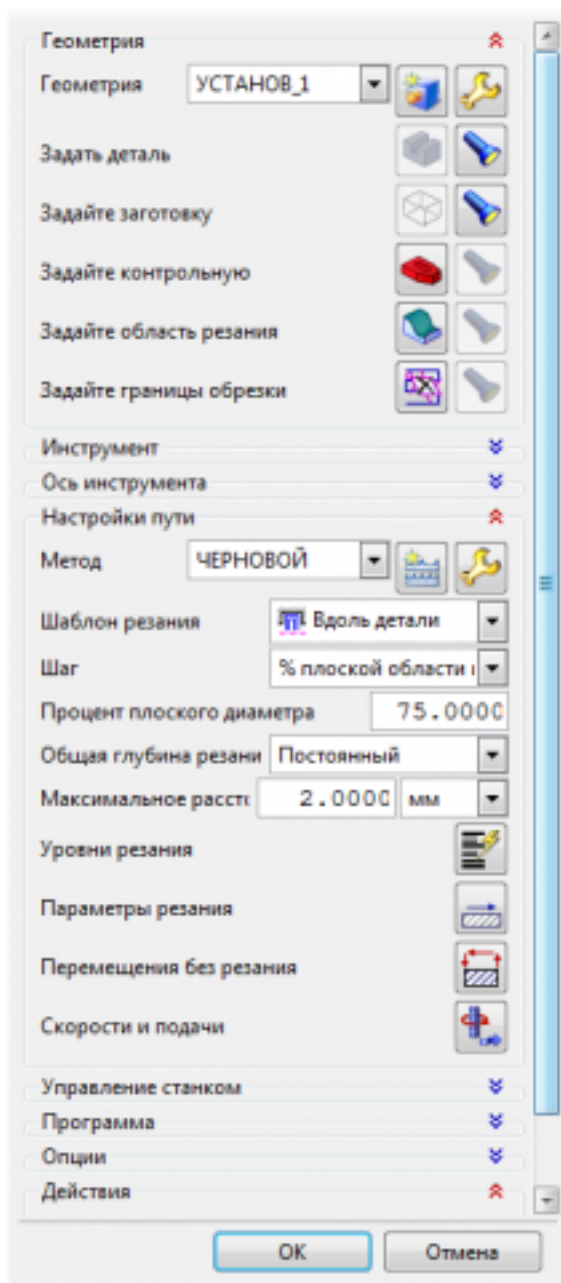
Геометрия

Геометрия
УСТАНОВ_1

Задать деталь

Задайте заготовку

Задайте контрольную

Задайте область резания

Задайте границы обрезки

Инструмент

Ось инструмента

Настройки пути

Метод
ЧЕРНОВОЙ

Шаблон резания
Вдоль детали

Шаг
% плоской области і

Процент плоского диаметра
75.0000

Общая глубина резани
Постоянный

Максимальное расстс
2.0000
мм

Уровни резания

Параметры резания

Перемещения без резания

Скорости и подачи

Управление станком

Программа

Опции

Действия

OK
Отмена